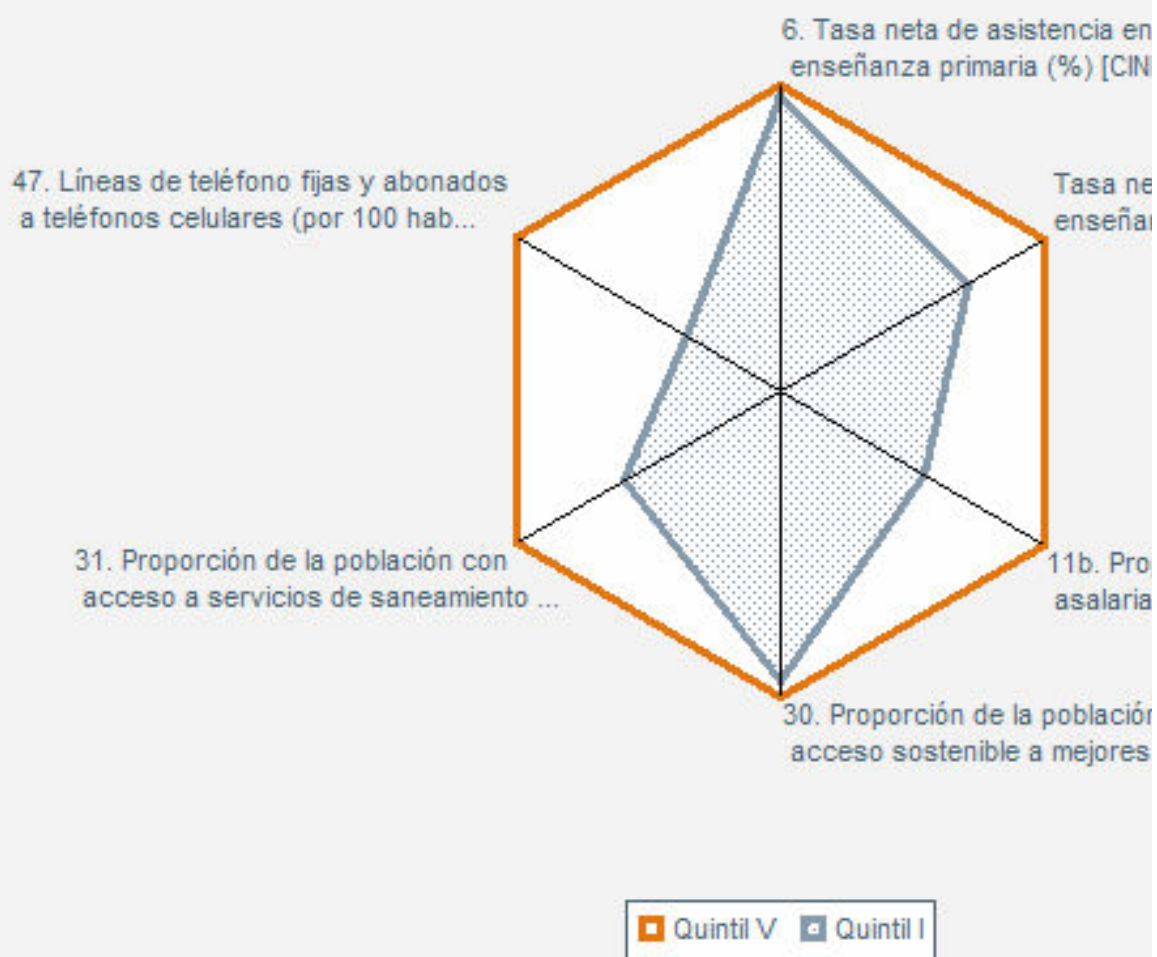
6. Tasa neta de asistencia en enseñanza primaria (%) [CIN

Tasa ne enseñan

47. Líneas de teléfono fijas y abonados a teléfonos celulares (por 100 hab...

11b. Pro asalaria

31. Proporción de la población con acceso a servicios de saneamiento ...

30. Proporción de la población acceso sostenible a mejores

Quintil V Quintil I